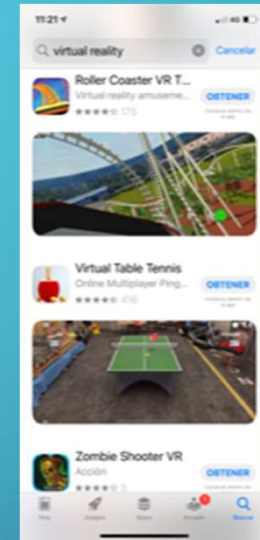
11:21
4G
virtual reality
Cancelar
Roller Coaster VR T...
Virtual reality amuseme...
★★★★☆ 175
OBTENER
Compras dentro de la app
Virtual Table Tennis
Online Multiplayer Ping...
★★★★☆ 416
OBTENER
Compras dentro de la app
Zombie Shooter VR
Acción
★★★★☆ 5
OBTENER
Compras dentro de la app
Hoy
Juegos
Apps
Arcade
Buscar